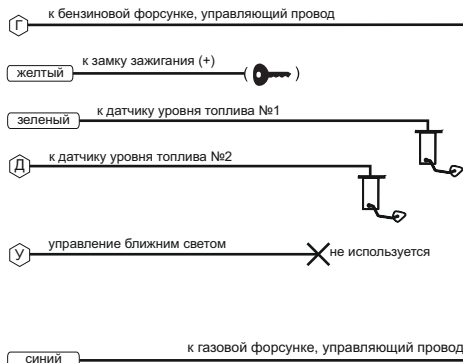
Г к бензиновой форсунке, управляющий провод

желтый к замку зажигания (+)

зеленый к датчику уровня топлива №1

Д к датчику уровня топлива №2

У управление ближним светом не используется

синий к газовой форсунке, управляющий провод